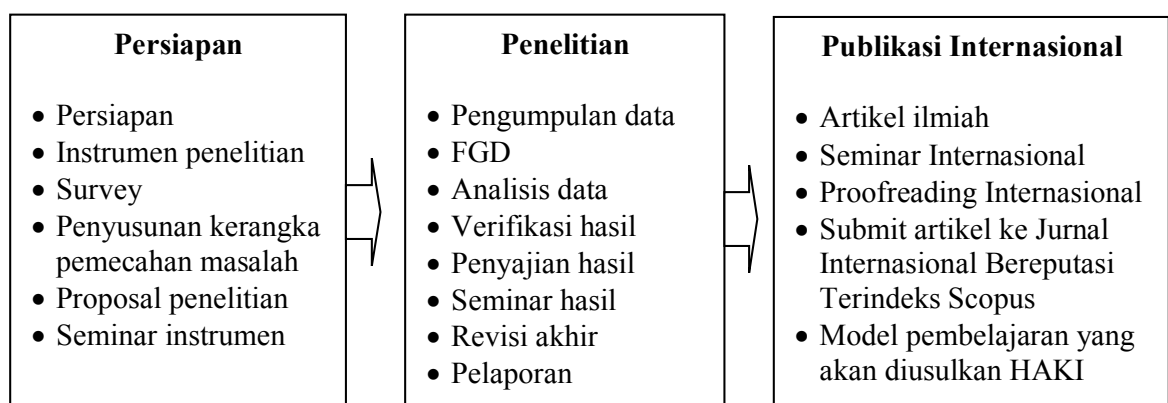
**Persiapan**

- Persiapan
- Instrumen penelitian
- Survey
- Penyusunan kerangka pemecahan masalah
- Proposal penelitian
- Seminar instrumen

**Penelitian**

- Pengumpulan data
- FGD
- Analisis data
- Verifikasi hasil
- Penyajian hasil
- Seminar hasil
- Revisi akhir
- Pelaporan

**Publikasi Internasional**

- Artikel ilmiah
- Seminar Internasional
- Proofreading Internasional
- Submit artikel ke Jurnal Internasional Bereputasi Terindeks Scopus
- Model pembelajaran yang akan diusulkan HAKI